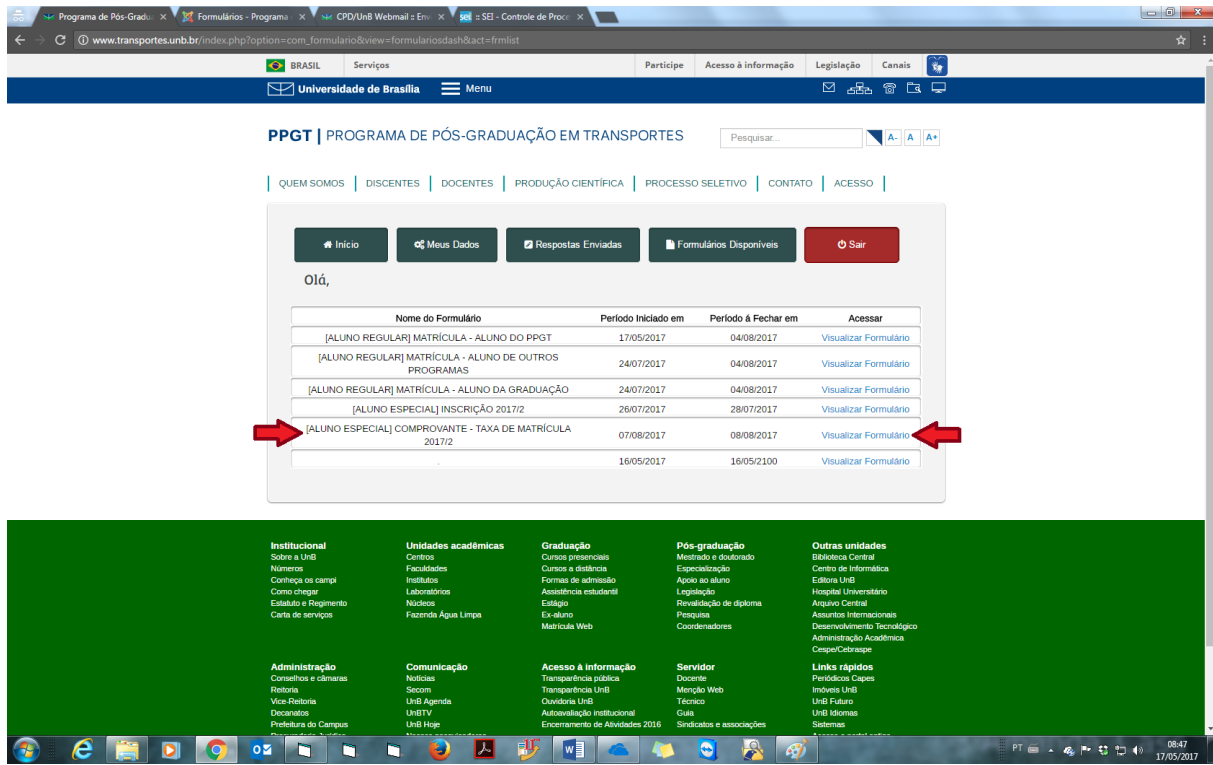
Programa de Pós-Gradua × | Formulários - Programa × | CPD/UnB Webmail :: Env × | SEI - Controle de Proce ×

www.transportes.unb.br/index.php?option=com_formulario&view=formulariosdash&act=frmlist

BRASIL | Serviços | Participe | Acesso à informação | Legislação | Canais

Universidade de Brasília | Menu

PPGT | PROGRAMA DE PÓS-GRADUAÇÃO EM TRANSPORTES

Pesquisar... | A- | A | A+

QUEM SOMOS | DISCENTES | DOCENTES | PRODUÇÃO CIENTÍFICA | PROCESSO SELETIVO | CONTATO | ACESSO

Início | Meus Dados | Respostas Enviadas | Formulários Disponíveis | Sair

Olá,

| Nome do Formulário | Período Iniciado em | Período á Fechar em | Acessar |
|---|---|---|---|
| [ALUNO REGULAR] MATRÍCULA - ALUNO DO PPGT | 17/05/2017 | 04/08/2017 | Visualizar Formulário |
| [ALUNO REGULAR] MATRÍCULA - ALUNO DE OUTROS PROGRAMAS | 24/07/2017 | 04/08/2017 | Visualizar Formulário |
| [ALUNO REGULAR] MATRÍCULA - ALUNO DA GRADUAÇÃO | 24/07/2017 | 04/08/2017 | Visualizar Formulário |
| [ALUNO ESPECIAL] INSCRIÇÃO 2017/2 | 26/07/2017 | 28/07/2017 | Visualizar Formulário |
| [ALUNO ESPECIAL] COMPROVANTE - TAXA DE MATRÍCULA 2017/2 | 07/08/2017 | 08/08/2017 | Visualizar Formulário |
| . | 16/05/2017 | 16/05/2100 | Visualizar Formulário |

Institucional
Sobre a UnB
Números
Conheça os campi
Como chegar
Estatuto e Regimento
Carta de serviços

Unidades acadêmicas
Centros
Faculdades
Institutos
Laboratórios
Núcleos
Fazenda Água Limpa

Graduação
Cursos presenciais
Cursos a distância
Formas de admissão
Assistência estudantil
Estágio
Ex-aluno
Matrícula Web

Pós-graduação
Mestrado e doutorado
Especialização
Apoio ao aluno
Legislação
Revalidação de diploma
Pesquisa
Coordenadores

Outras unidades
Biblioteca Central
Centro de Informática
Editora UnB
Hospital Universitário
Arquivo Central
Assuntos Internacionais
Desenvolvimento Tecnológico
Administração Acadêmica
Cespe/Cebraspe

Administração
Conselhos e câmaras
Reitoria
Vice-Reitoria
Decanatos
Prefeitura do Campus
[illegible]

Comunicação
Notícias
Secom
UnB Agenda
UnBTV
UnB Hoje
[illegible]

Acesso à informação
Transparência pública
Transparência UnB
Ouvidoria UnB
Autoavaliação institucional
Encerramento de Atividades 2016

Servidor
Docente
Menção Web
Técnico
Guia
Sindicatos e associações

Links rápidos
Periódicos Capes
Imóveis UnB
UnB Futuro
UnB Idiomas
Sistemas
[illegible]

PT 08:47 17/05/2017